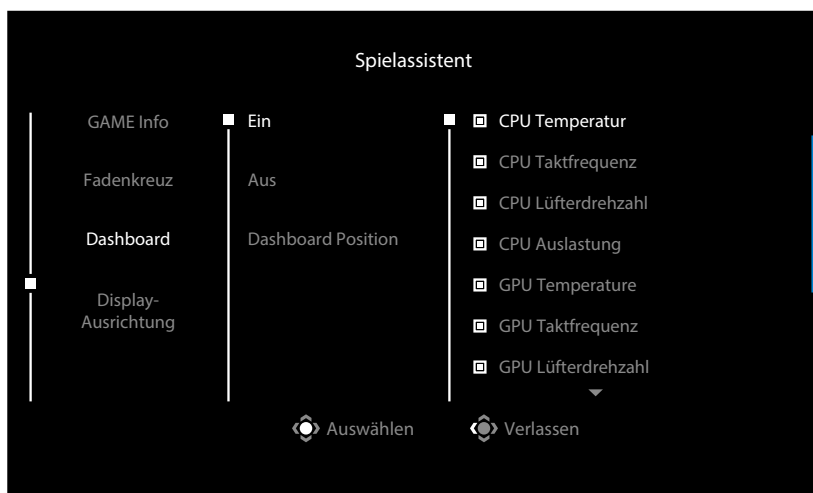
Spielassistent

GAME Info

Fadenkreuz

Dashboard

Display-Ausrichtung

Ein

Aus

Dashboard Position

CPU Temperatur

CPU Taktfrequenz

CPU Lüfterdrehzahl

CPU Auslastung

GPU Temperature

GPU Taktfrequenz

GPU Lüfterdrehzahl

Auswählen

Verlassen